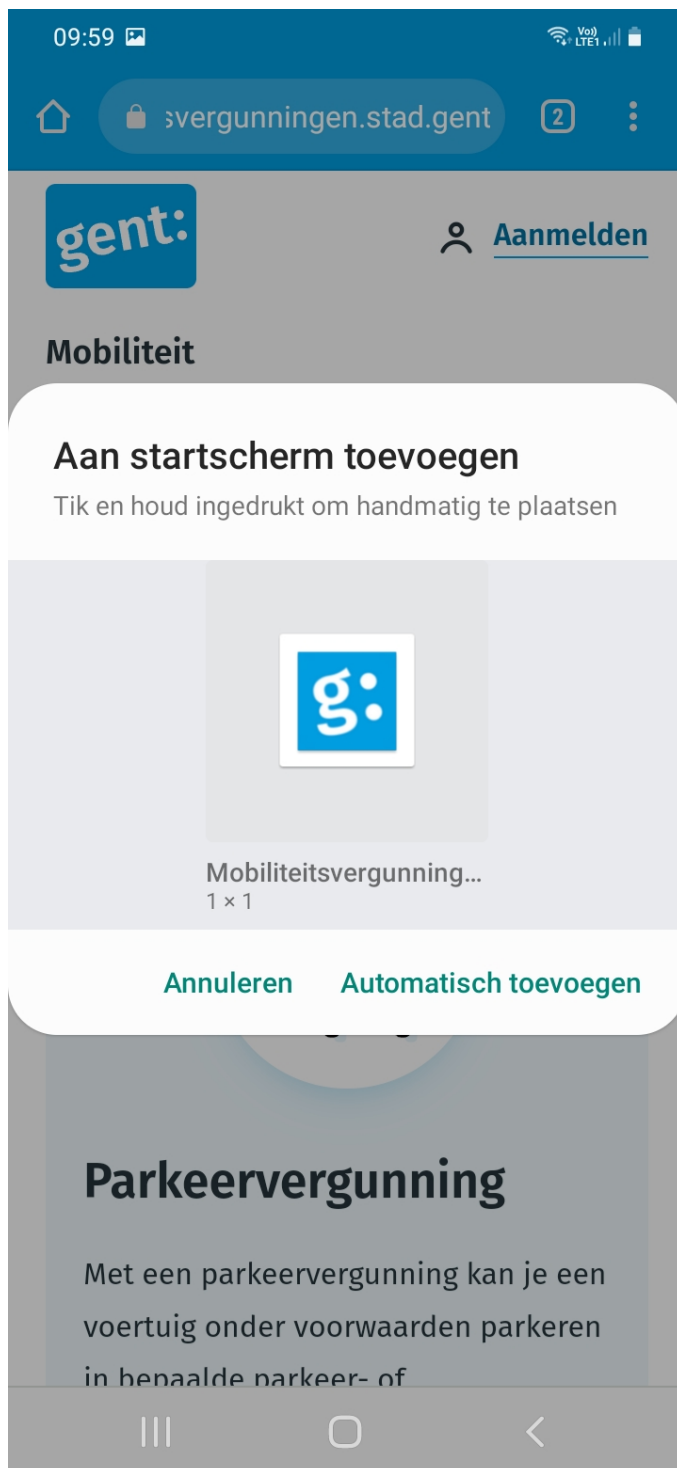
09:59

Vo) LTE1

svergunningen.stad.gent

2

gent:

Aanmelden

Mobiliteit

Aan startscherm toevoegen

Tik en houd ingedrukt om handmatig te plaatsen

g:

Mobiliteitsvergunning...
1 × 1

Annuleren

Automatisch toevoegen

Parkeervergunning

Met een parkeervergunning kan je een voertuig onder voorwaarden parkeren in bepaalde parkeer- of